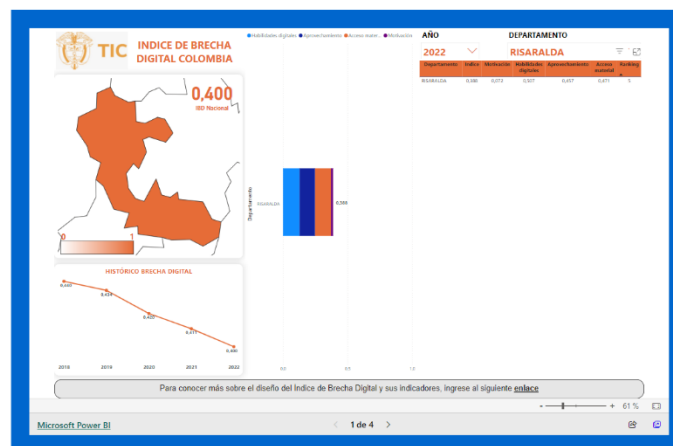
TIC INDICE DE BRECHA DIGITAL COLOMBIA

0,400
IBD Nacional

0 1

HISTÓRICO BRECHA DIGITAL

0,480
0,459
0,420
0,411
0,380

2018 2019 2020 2021 2022

● Habilidades digitales ● Aprovechamiento ● Acceso mater... ● Motivación

Departamento

RISARALDA 0,366

0,0 0,5 1,0

AÑO DEPARTAMENTO
2022 RISARALDA

| Departamento | Indice | Motivación | Habilidades digitales | Aprovechamiento | Acceso material | Ranking |
|---|---|---|---|---|---|---|
| RISARALDA | 0,366 | 0,072 | 0,307 | 0,457 | 0,471 | 5 |

Para conocer más sobre el diseño del Indice de Brecha Digital y sus indicadores, ingrese al siguiente enlace

- + 61 %

Microsoft Power BI

1 de 4